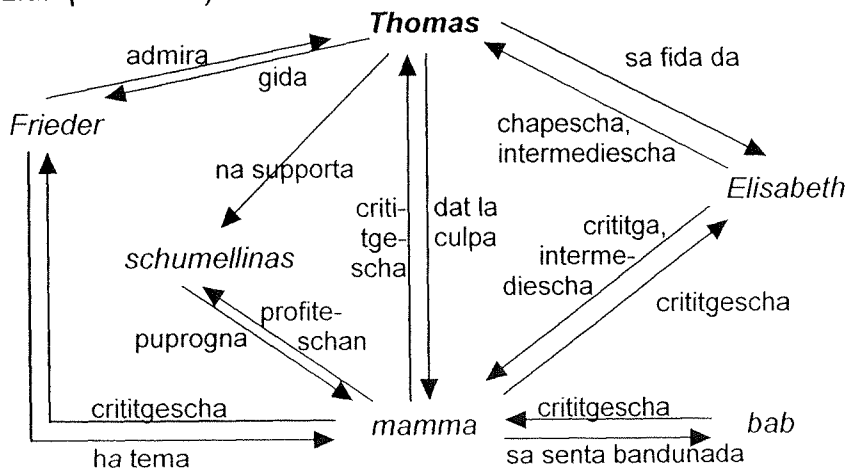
Thomas

admira
gida

Frieder

sa fida da

chapescha, intermediescha

Elisabeth

na supporta

criti-tge-scha

dat la culpa

schumellinas

critiga, interme-diescha

critigescha

profite-schan

puprogna

critigescha

mamma

critigescha

bab

ha tema

sa senta bandunada